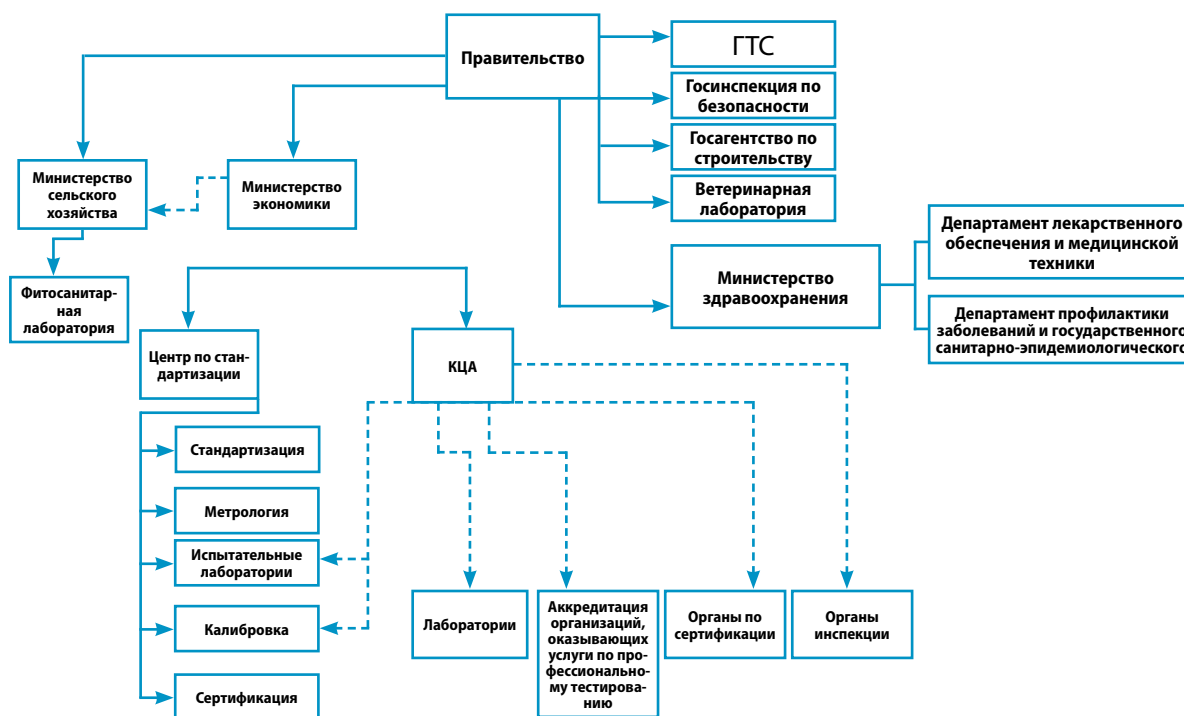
Правительство

ГТС

Госинспекция по безопасности

Госагентство по строительству

Ветеринарная лаборатория

Министерство сельского хозяйства

Министерство экономики

Фитосанитарная лаборатория

Министерство здравоохранения

Департамент лекарственного обеспечения и медицинской техники

Департамент профилактики заболеваний и государственного санитарно-эпидемиологического

Центр по стандартизации

КЦА

Стандартизация

Метрология

Испытательные лаборатории

Калибровка

Сертификация

Лаборатории

Аккредитация организаций, оказывающих услуги по профессиональному тестированию

Органы по сертификации

Органы инспекции